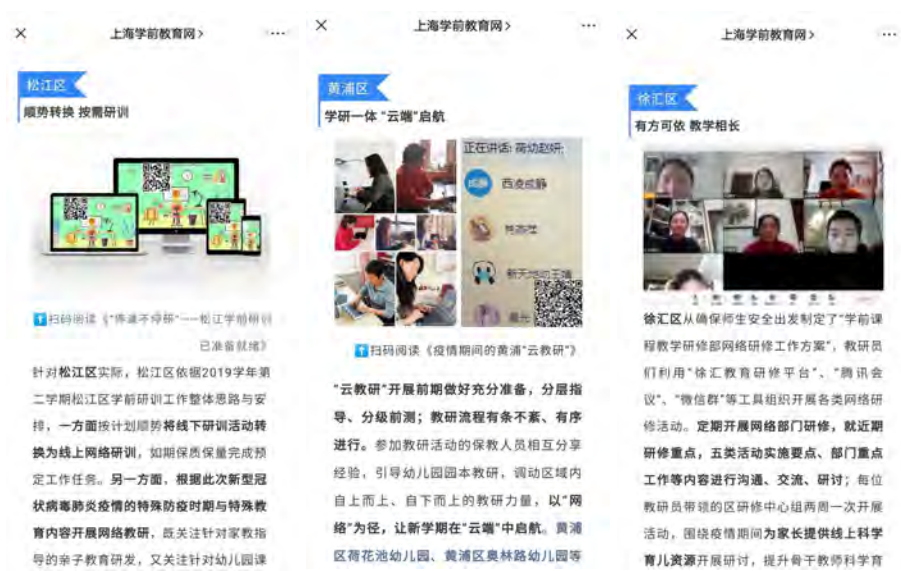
×　上海学前教育网 >　···

松江区

顺势转换 按需研训

扫码阅读《"停课不停研"——松江学前研训已准备就绪》

针对松江区实际，松江区依据2019学年第二学期松江区学前研训工作整体思路与安排，一方面按计划顺势将线下研训活动转换为线上网络研训，如期保质保量完成预定工作任务。另一方面，根据此次新型冠状病毒肺炎疫情的特殊防疫时期与特殊教育内容开展网络教研，既关注针对家教指导的亲子教育研发，又关注针对幼儿园课

×　上海学前教育网 >　···

黄浦区

学研一体 "云端"启航

正在讲话: 荷幼赵妍

西凌成静

扫码阅读《疫情期间的黄浦"云教研"》

"云教研"开展前期做好充分准备，分层指导、分级前测；教研流程有条不紊、有序进行。参加教研活动的保教人员相互分享经验，引导幼儿园园本教研，调动区域内自上而上、自下而上的教研力量，以"网络"为径，让新学期在"云端"中启航。黄浦区荷花池幼儿园、黄浦区奥林路幼儿园等

×　上海学前教育网 >　···

徐汇区

有方可依 教学相长

徐汇区从确保师生安全出发制定了"学前课程教学研修部网络研修工作方案"，教研员们利用"徐汇教育研修平台"、"腾讯会议"、"微信群"等工具组织开展各类网络研修活动。定期开展网络部门研修，就近期研修重点，五类活动实施要点、部门重点工作等内容进行沟通、交流、研讨；每位教研员带领的区研修中心组两周一次开展活动，围绕疫情期间为家长提供线上科学育儿资源开展研讨，提升骨干教师科学育